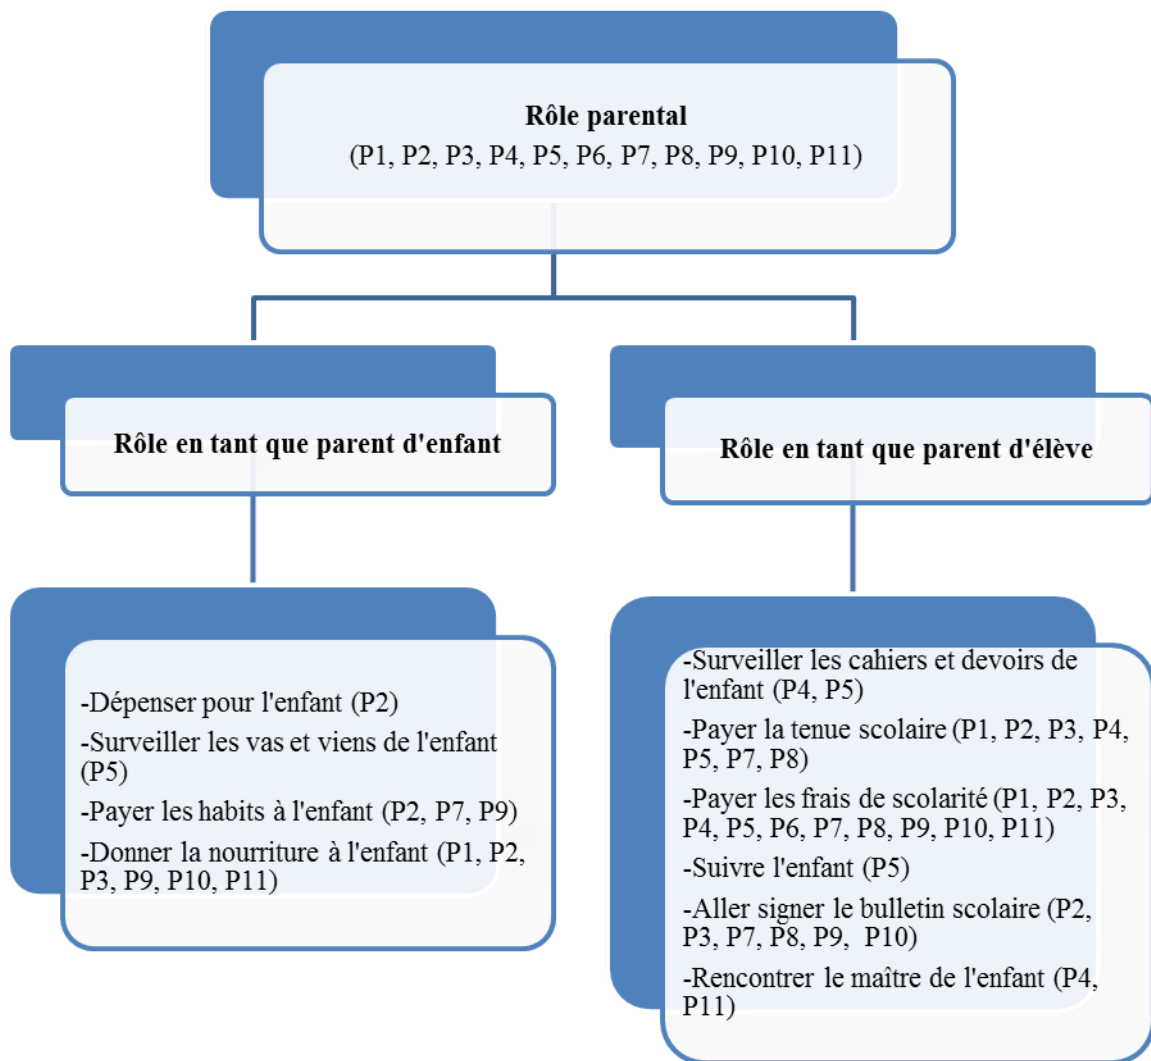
Rôle parental
(P1, P2, P3, P4, P5, P6, P7, P8, P9, P10, P11)

Rôle en tant que parent d'enfant

Rôle en tant que parent d'élève

-Dépenser pour l'enfant (P2)

-Surveiller les vas et viens de l'enfant (P5)

-Payer les habits à l'enfant (P2, P7, P9)

-Donner la nourriture à l'enfant (P1, P2, P3, P9, P10, P11)

-Surveiller les cahiers et devoirs de l'enfant (P4, P5)

-Payer la tenue scolaire (P1, P2, P3, P4, P5, P7, P8)

-Payer les frais de scolarité (P1, P2, P3, P4, P5, P6, P7, P8, P9, P10, P11)

-Suivre l'enfant (P5)

-Aller signer le bulletin scolaire (P2, P3, P7, P8, P9, P10)

-Rencontrer le maître de l'enfant (P4, P11)